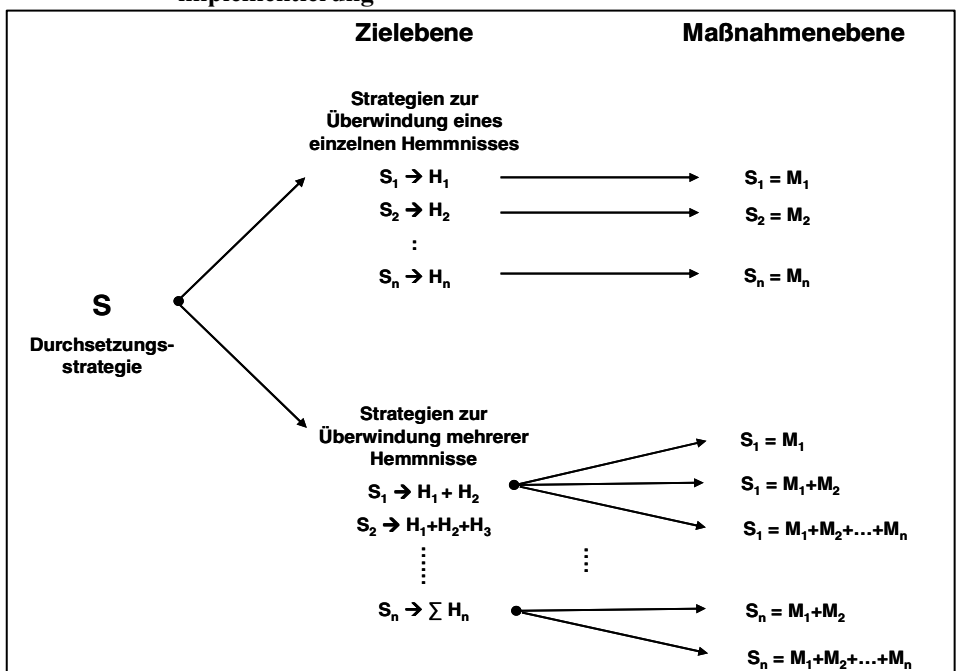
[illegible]

Zielebene

Maßnahmenebene

Strategien zur Überwindung eines einzelnen Hemmnisses

$S_1 \rightarrow H_1$

$S_1 = M_1$

$S_2 \rightarrow H_2$

$S_2 = M_2$

:

$S_n \rightarrow H_n$

$S_n = M_n$

S

Durchsetzungsstrategie

Strategien zur Überwindung mehrerer Hemmnisse

$S_1 \rightarrow H_1 + H_2$

$S_2 \rightarrow H_1+H_2+H_3$

$S_n \rightarrow \sum H_n$

$S_1 = M_1$

$S_1 = M_1+M_2$

$S_1 = M_1+M_2+\ldots+M_n$

$S_n = M_1+M_2$

$S_n = M_1+M_2+\ldots+M_n$